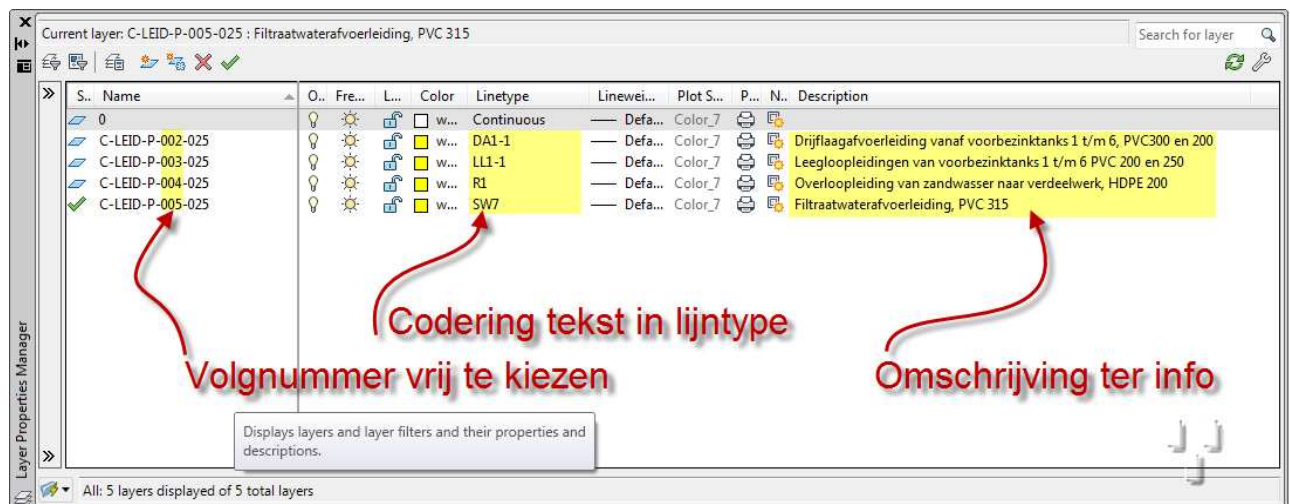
Current layer: C-LEID-P-005-025 : Filtraatwaterafvoerleiding, PVC 315

Search for layer

»

| S.. | Name | O.. | Fre... | L... | Color | Linetype | Linewei... | Plot S... | P... | N.. | Description |
|---|---|---|---|---|---|---|---|---|---|---|---|
| | 0 | | | | w... | Continuous | Defa... | Color_7 | | | |
| | C-LEID-P-002-025 | | | | w... | DA1-1 | Defa... | Color_7 | | | Drijflaagafvoerleiding vanaf voorbezinktanks 1 t/m 6, PVC300 en 200 |
| | C-LEID-P-003-025 | | | | w... | LL1-1 | Defa... | Color_7 | | | Leegloopleidingen van voorbezinktanks 1 t/m 6 PVC 200 en 250 |
| | C-LEID-P-004-025 | | | | w... | R1 | Defa... | Color_7 | | | Overloopleiding van zandwasser naar verdeelwerk, HDPE 200 |
| ✓ | C-LEID-P-005-025 | | | | w... | SW7 | Defa... | Color_7 | | | Filtraatwaterafvoerleiding, PVC 315 |

Codering tekst in lijntype

Volgnummer vrij te kiezen

Omschrijving ter info

Displays layers and layer filters and their properties and descriptions.

»

Layer Properties Manager

All: 5 layers displayed of 5 total layers